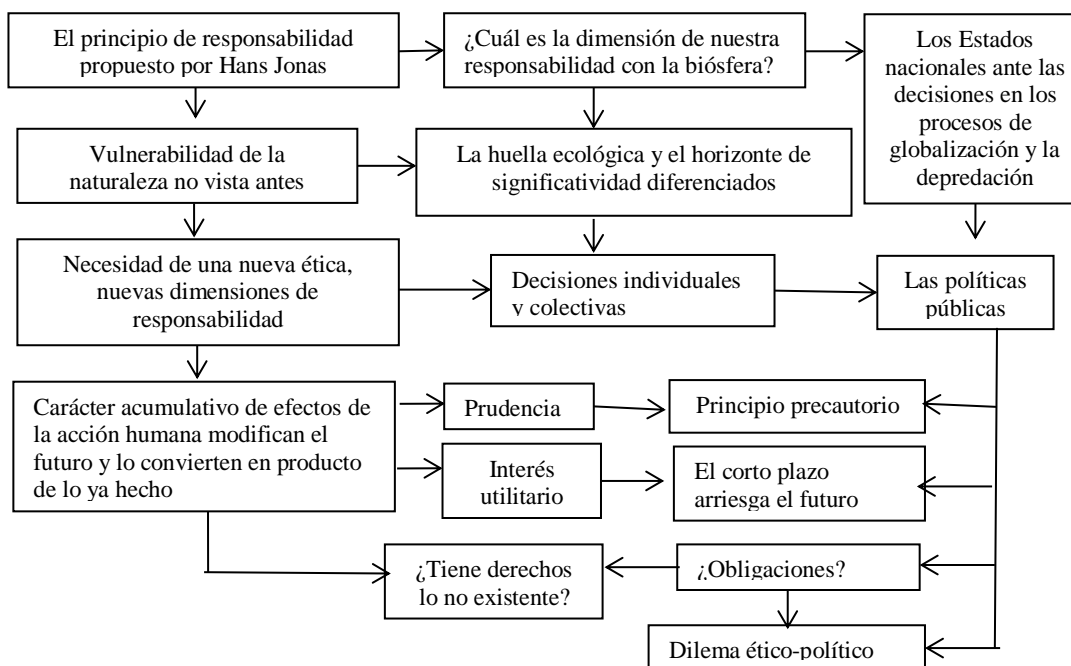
El principio de responsabilidad propuesto por Hans Jonas

¿Cuál es la dimensión de nuestra responsabilidad con la biósfera?

Los Estados nacionales ante las decisiones en los procesos de globalización y la depredación

Vulnerabilidad de la naturaleza no vista antes

La huella ecológica y el horizonte de significatividad diferenciados

Necesidad de una nueva ética, nuevas dimensiones de responsabilidad

Decisiones individuales y colectivas

Las políticas públicas

Carácter acumulativo de efectos de la acción humana modifican el futuro y lo convierten en producto de lo ya hecho

Prudencia

Principio precautorio

Interés utilitario

El corto plazo arriesga el futuro

¿Tiene derechos lo no existente?

¿Obligaciones?

Dilema ético-político